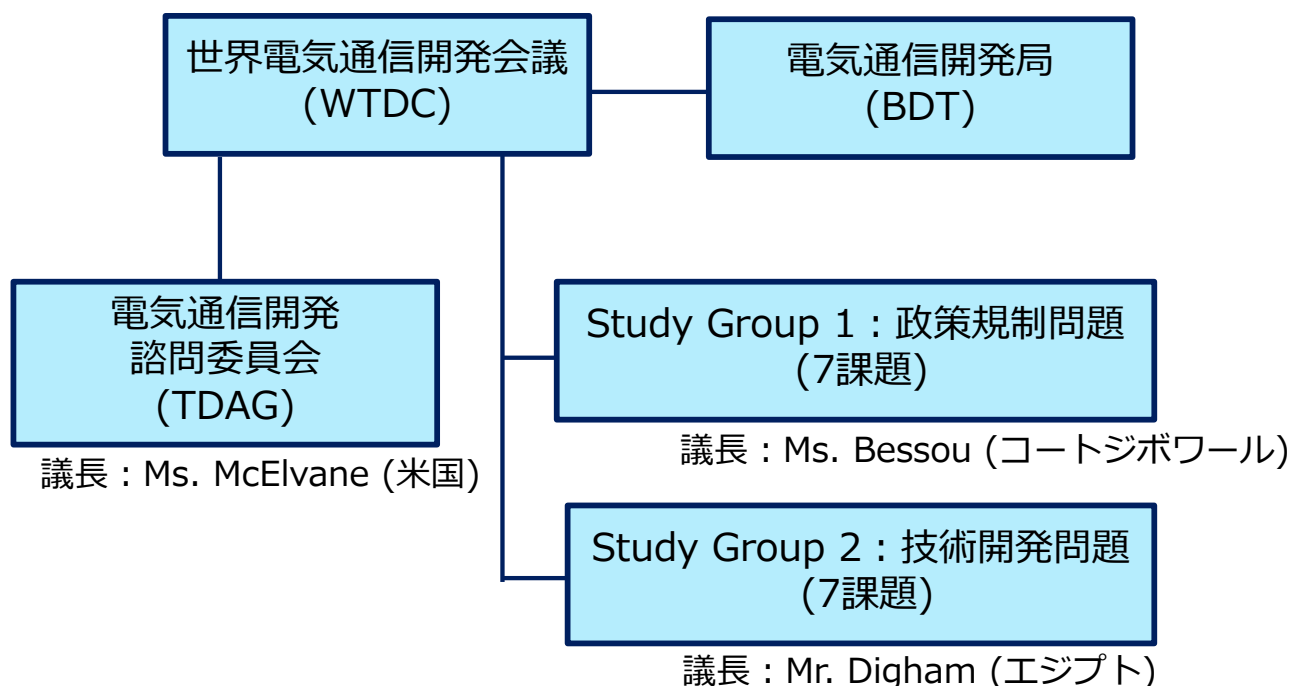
世界電気通信開発会議
(WTDC)

電気通信開発局
(BDT)

電気通信開発
諮問委員会
(TDAG)

議長：Ms. McElvane (米国)

Study Group 1：政策規制問題
(7課題)

議長：Ms. Bessou (コートジボワール)

Study Group 2：技術開発問題
(7課題)

議長：Mr. Digham (エジプト)